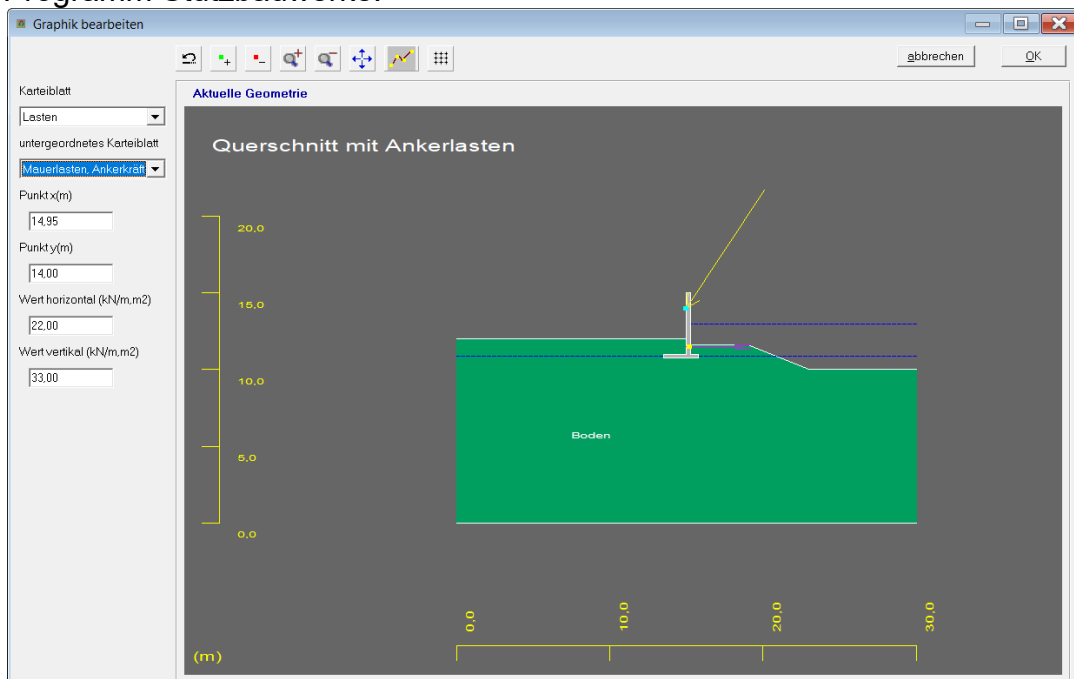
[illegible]

Graphik bearbeiten

abbrechen
OK

Karteiblatt
Lasten
untergeordnetes Karteiblatt
Mauerlasten, Ankerkräft
Punkt x(m)
14,95
Punkt y(m)
14,00
Wert horizontal (kN/m,m2)
22,00
Wert vertikal (kN/m,m2)
33,00

Aktuelle Geometrie

Querschnitt mit Ankerlasten

20,0
15,0
10,0
5,0
0,0

Boden

0,0
10,0
20,0
30,0
(m)